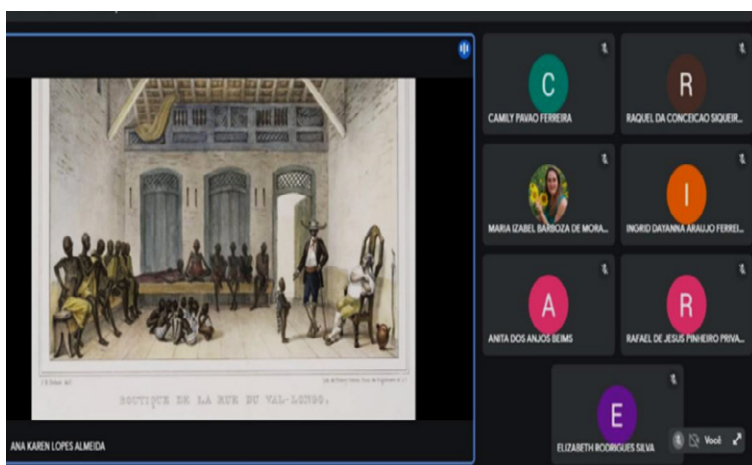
BOUTIQUE DE LA RUE DU VAL-LONGO.

J. B. Debret del.

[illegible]

ANA KAREN LOPES ALMEIDA

C
CAMILY PAVAO FERREIRA

R
RAQUEL DA CONCEICAO SIQUEIR...

MARIA IZABEL BARBOZA DE MORA...

I
INGRID DAYANNA ARAUJO FERREI...

A
ANITA DOS ANJOS BEIMS

R
RAFAEL DE JESUS PINHEIRO PRIVA...

E
ELIZABETH RODRIGUES SILVA

Você